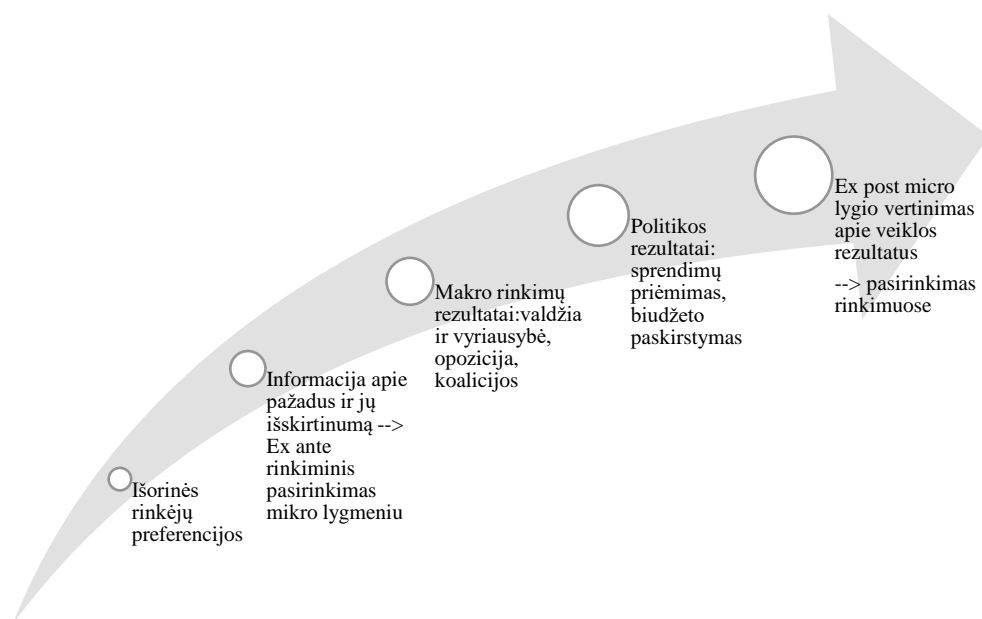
Išorinės rinkėjų preferencijos

Informacija apie pažadus ir jų išskirtinumą --> Ex ante rinkiminis pasirinkimas mikro lygmeniu

Makro rinkimų rezultatai:valdžia ir vyriausybė, opozicija, koalicijos

Politikos rezultatai: sprendimų priėmimas, biudžeto paskirstymas

Ex post micro lygio vertinimas apie veiklos rezultatus

--> pasirinkimas rinkimuose